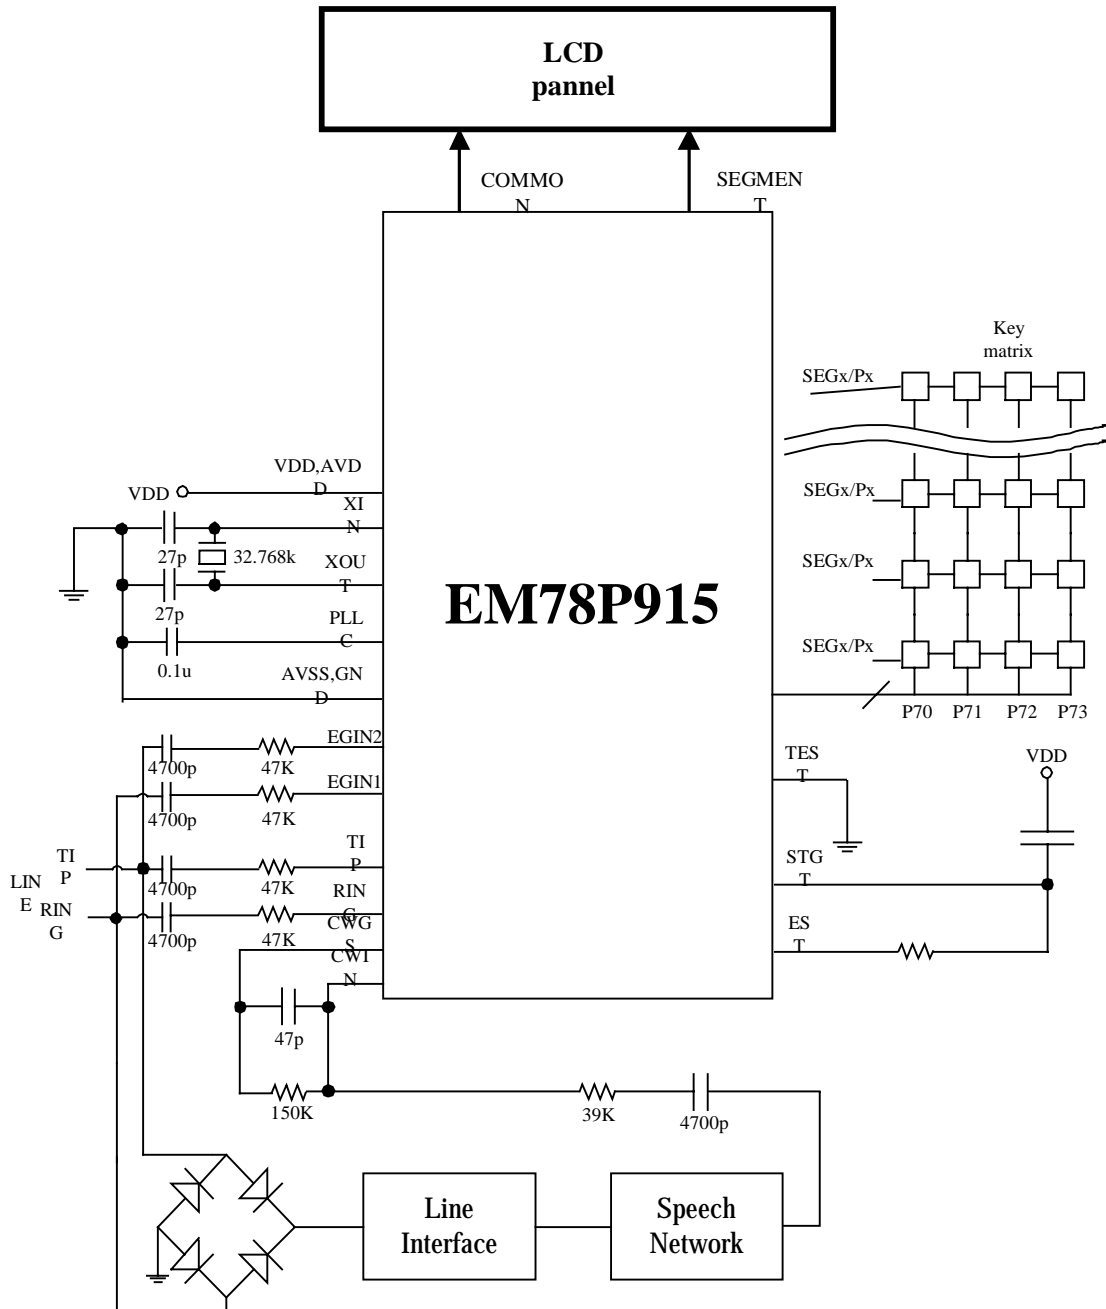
LCD
pannel

COMMON
SEGMENT

Key
matrix

SEGx/Px

VDD,AVDD
VDD
XIN
27p
32.768k
XOUT
27p
PLLC
0.1u
AVSS,GND

EM78P915

SEGx/Px
SEGx/Px
SEGx/Px
P70 P71 P72 P73

EGIN2
4700p
47K
EGIN1
4700p
47K
TIP
LINE
TIP
4700p
47K
RING
RING
4700p
47K
CWGS
CWIN
47p
150K
39K
4700p

TEST
VDD
STGT
EST

Line
Interface
Speech
Network